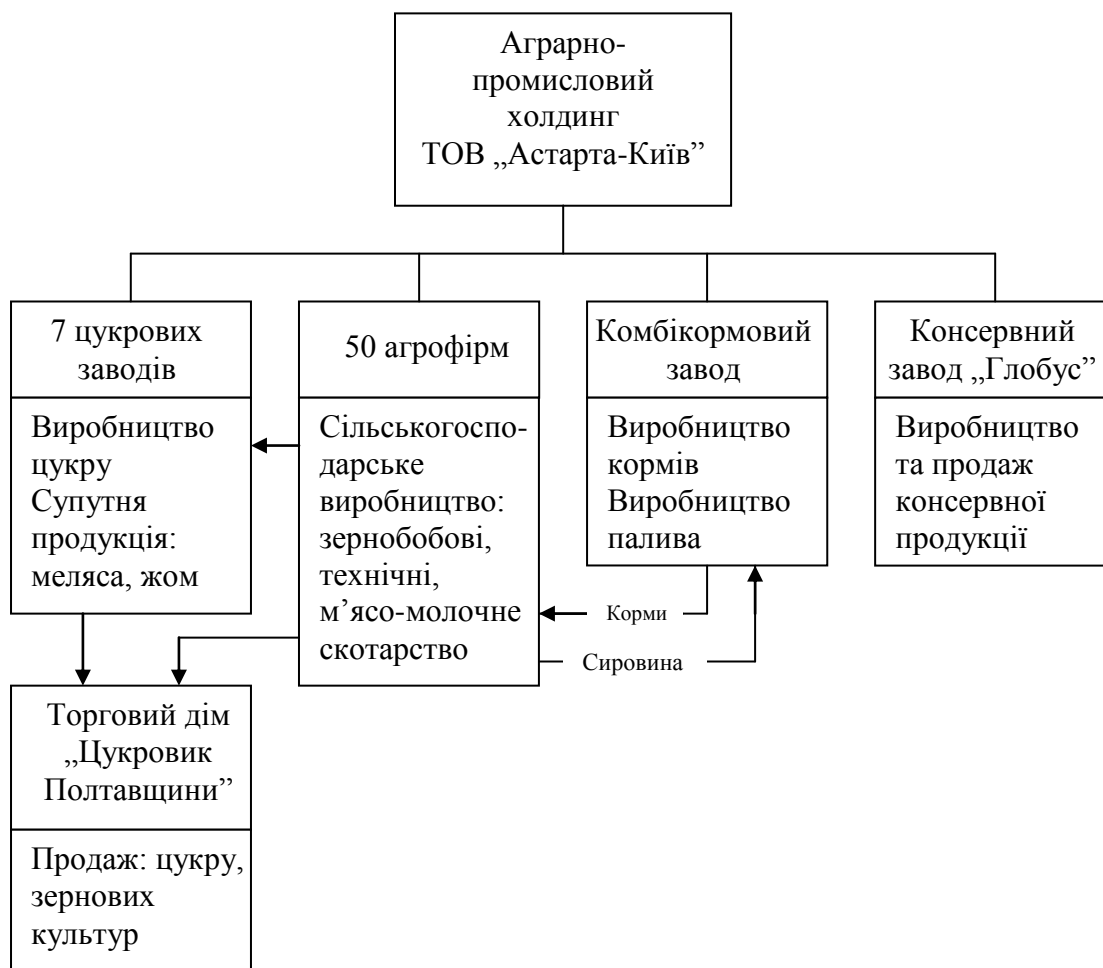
Аграрно-промисловий холдинг ТОВ „Астарта-Київ”

7 цукрових заводів

Виробництво цукру Супутня продукція: меляса, жом

50 агрофірм

Сільськогосподарське виробництво: зернобобові, технічні, м’ясо-молочне скотарство

Комбікормовий завод

Виробництво кормів Виробництво палива

Консервний завод „Глобус”

Виробництво та продаж консервної продукції

Корми

Сировина

Торговий дім „Цукровик Полтавщини”

Продаж: цукру, зернових культур